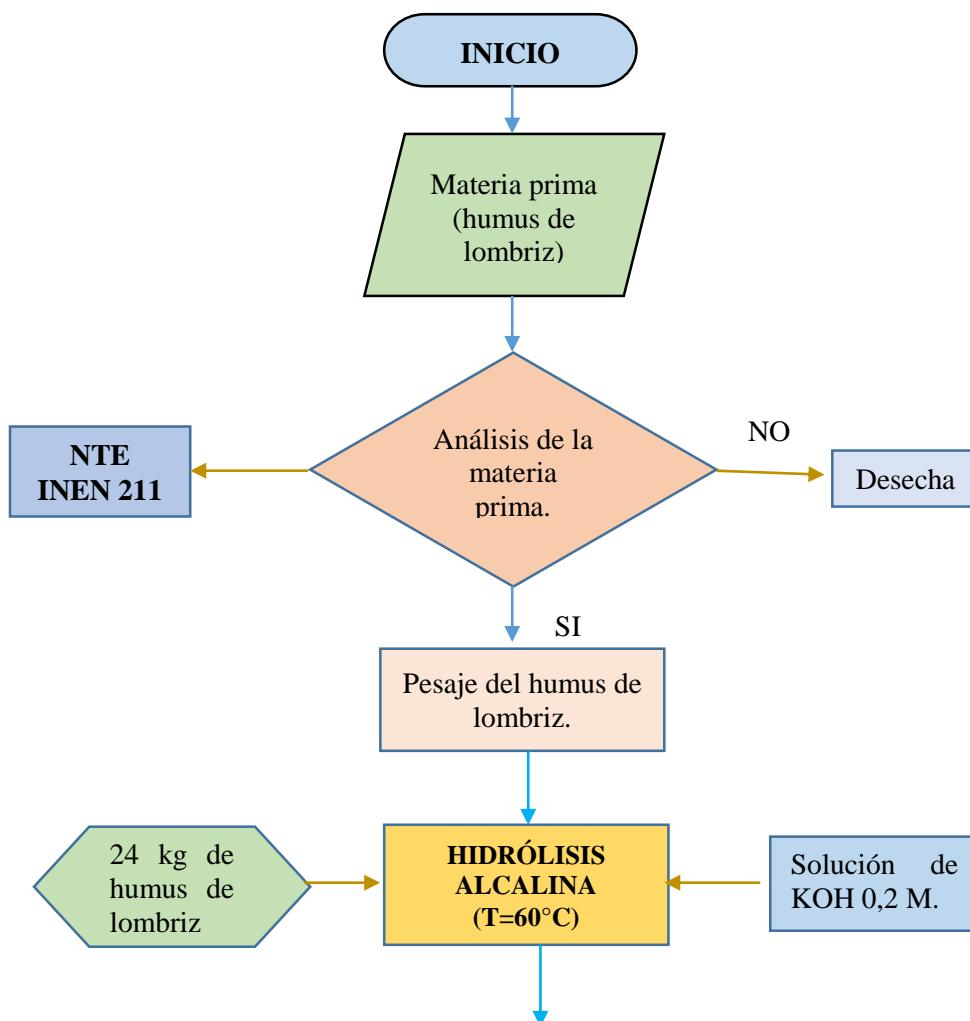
INICIO

Materia prima (humus de lombriz)

NTE INEN 211

Análisis de la materia prima.

NO

Desecha

SI

Pesaje del humus de lombriz.

24 kg de humus de lombriz

HIDRÓLISIS ALCALINA (T=60°C)

Solución de KOH 0,2 M.